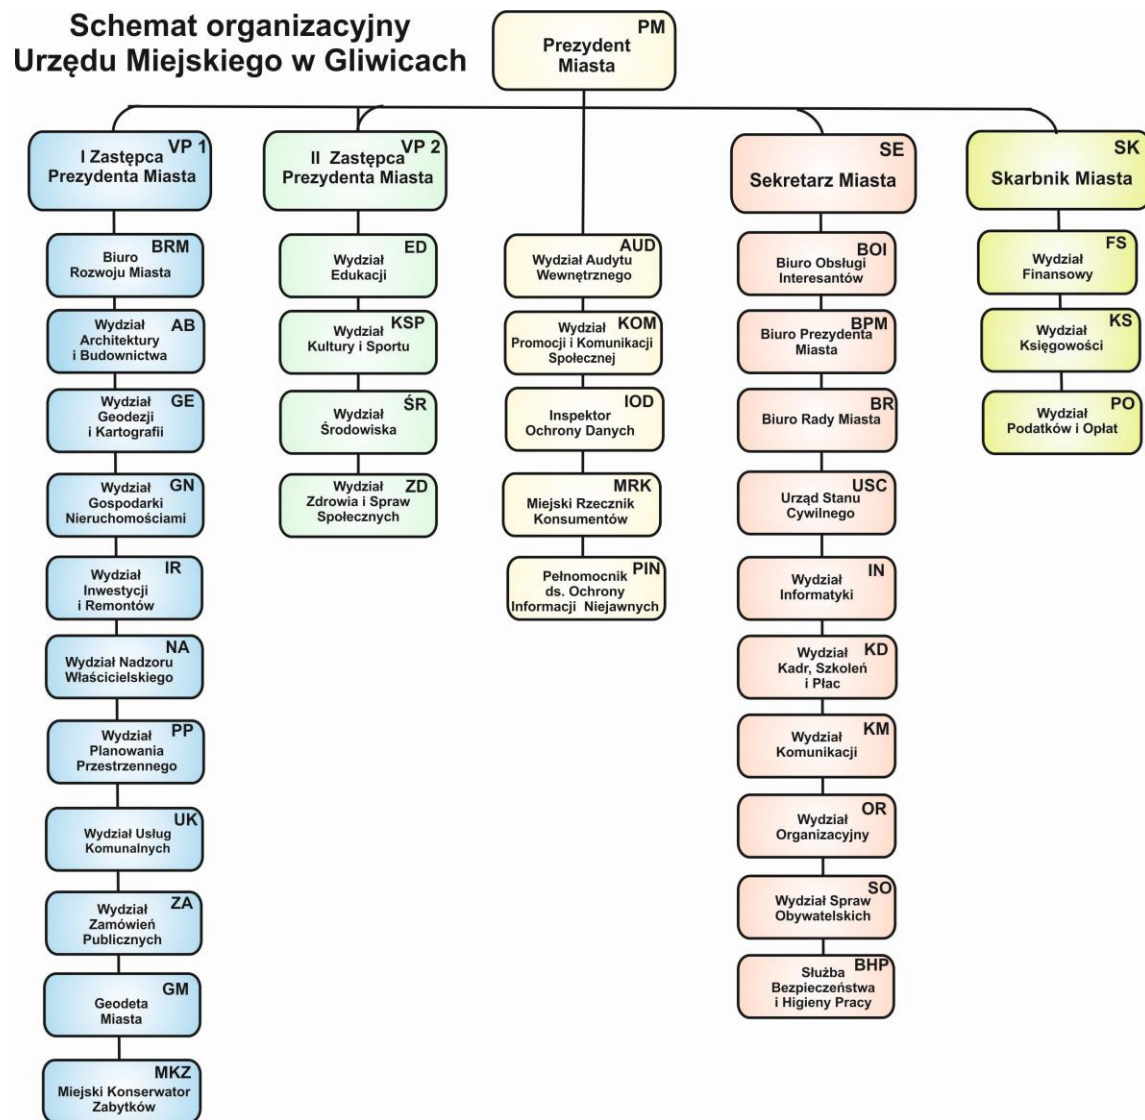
Schemat organizacyjny Urzędu Miejskiego w Gliwicach

PM
Prezydent Miasta

VP 1
I Zastępca Prezydenta Miasta

BRM
Biuro Rozwoju Miasta

AB
Wydział Architektury i Budownictwa

GE
Wydział Geodezji i Kartografii

GN
Wydział Gospodarki Nieruchomościami

IR
Wydział Inwestycji i Remontów

NA
Wydział Nadzoru Właścicielskiego

PP
Wydział Planowania Przestrzennego

UK
Wydział Usług Komunalnych

ZA
Wydział Zamówień Publicznych

GM
Geodeta Miasta

MKZ
Miejski Konserwator Zabytków

VP 2
II Zastępca Prezydenta Miasta

ED
Wydział Edukacji

KSP
Wydział Kultury i Sportu

ŚR
Wydział Środowiska

ZD
Wydział Zdrowia i Spraw Społecznych

AUD
Wydział Audytu Wewnętrznego

KOM
Wydział Promocji i Komunikacji Społecznej

IOD
Inspektor Ochrony Danych

MRK
Miejski Rzecznik Konsumentów

PIN
Pełnomocnik ds. Ochrony Informacji Niejawnych

SE
Sekretarz Miasta

BOI
Biuro Obsługi Interesantów

BPM
Biuro Prezydenta Miasta

BR
Biuro Rady Miasta

USC
Urząd Stanu Cywilnego

IN
Wydział Informatyki

KD
Wydział Kadr, Szkoleń i Płac

KM
Wydział Komunikacji

OR
Wydział Organizacyjny

SO
Wydział Spraw Obywatelskich

BHP
Służba Bezpieczeństwa i Higieny Pracy

SK
Skarbnik Miasta

FS
Wydział Finansowy

KS
Wydział Księgowości

PO
Wydział Podatków i Opłat